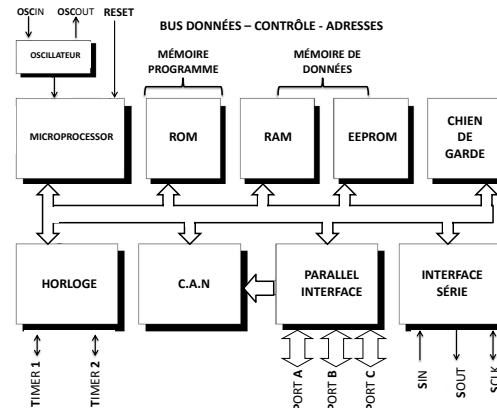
OSCIN OSCOUT RESET

BUS DONNÉES – CONTRÔLE - ADRESSES

OSCILLATEUR

MÉMOIRE PROGRAMME

MÉMOIRE DE DONNÉES

MICROPROCESSOR

ROM

RAM

EEPROM

CHIEN DE GARDE

HORLOGE

C.A.N

PARALLEL INTERFACE

INTERFACE SÉRIE

TIMER 1

TIMER 2

PORT A

PORT B

PORT C

SIN

SOUT

SCLK